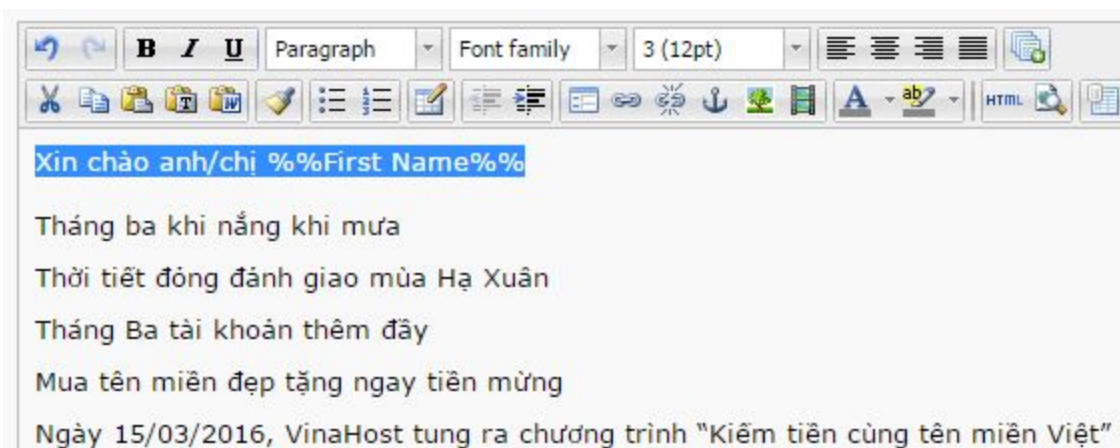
B I U Paragraph Font family 3 (12pt)

HTML

Xin chào anh/chị %%First Name%%

Tháng ba khi nắng khi mưa

Thời tiết đỏng đảnh giao mùa Hạ Xuân

Tháng Ba tài khoản thêm đầy

Mua tên miền đẹp tặng ngay tiền mừng

Ngày 15/03/2016, VinaHost tung ra chương trình "Kiếm tiền cùng tên miền Việt"